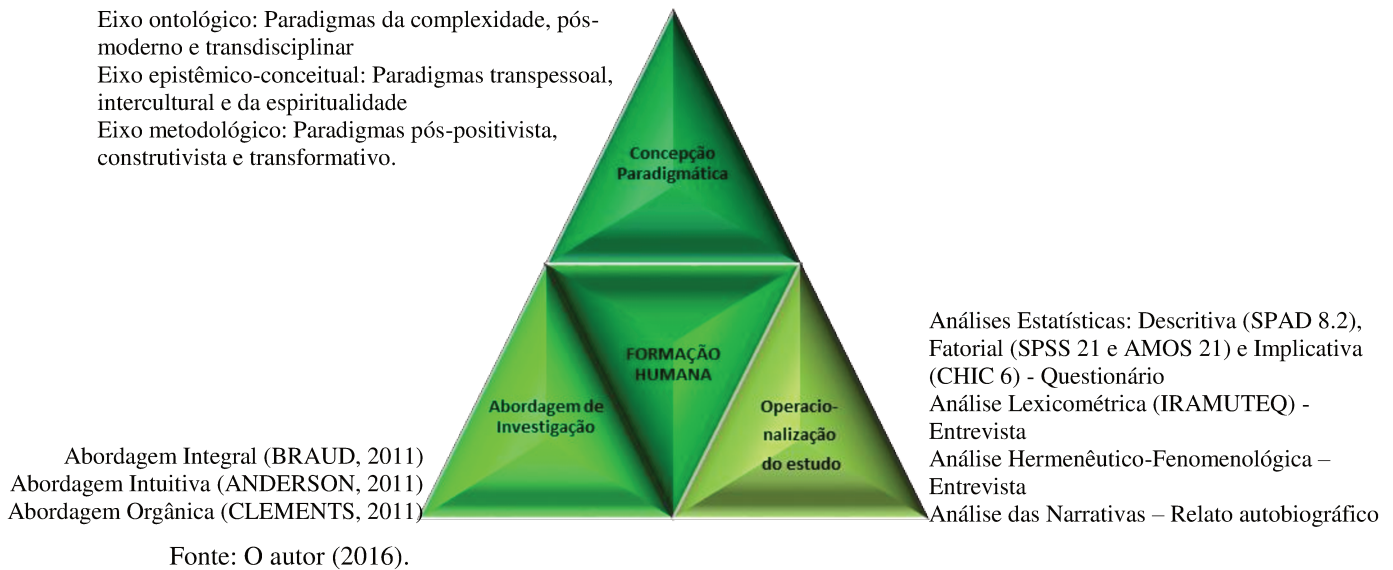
Eixo ontológico: Paradigmas da complexidade, pós-moderno e transdisciplinar
Eixo epistêmico-conceitual: Paradigmas transpessoal, intercultural e da espiritualidade
Eixo metodológico: Paradigmas pós-positivista, construtivista e transformativo.

Concepção Paradigmática

FORMAÇÃO HUMANA

Abordagem de Investigação

Operacio-nalização do estudo

Análises Estatísticas: Descritiva (SPAD 8.2), Fatorial (SPSS 21 e AMOS 21) e Implicativa (CHIC 6) - Questionário
Análise Lexicométrica (IRAMUTEQ) - Entrevista
Análise Hermenêutico-Fenomenológica – Entrevista
Análise das Narrativas – Relato autobiográfico

Abordagem Integral (BRAUD, 2011)
Abordagem Intuitiva (ANDERSON, 2011)
Abordagem Orgânica (CLEMENTS, 2011)

Fonte: O autor (2016).